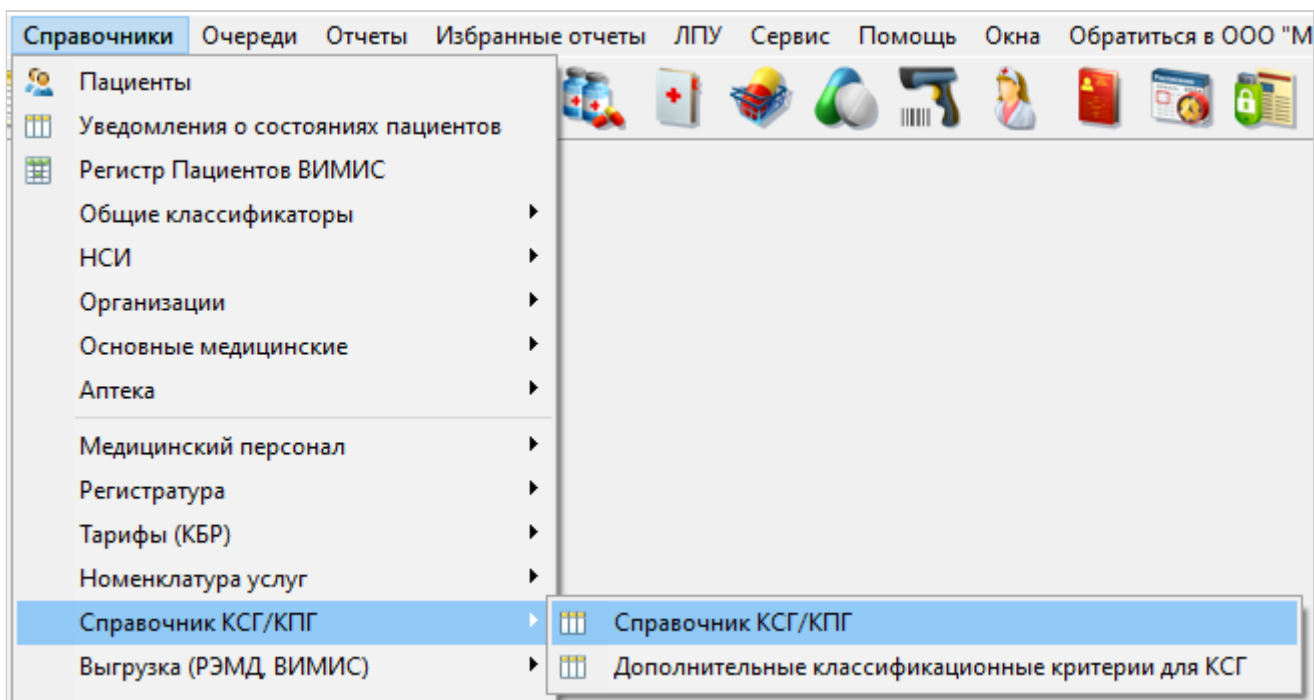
Справочники Очереди Отчеты Избранные отчеты ЛПУ Сервис Помощь Окна Обратиться в ООО "М

Пациенты
Уведомления о состояниях пациентов
Регистр Пациентов ВИМИС
Общие классификаторы
НСИ
Организации
Основные медицинские
Аптека
Медицинский персонал
Регистратура
Тарифы (КБР)
Номенклатура услуг
Справочник КСГ/КПГ
Выгрузка (РЭМД, ВИМИС)

Справочник КСГ/КПГ
Дополнительные классификационные критерии для КСГ